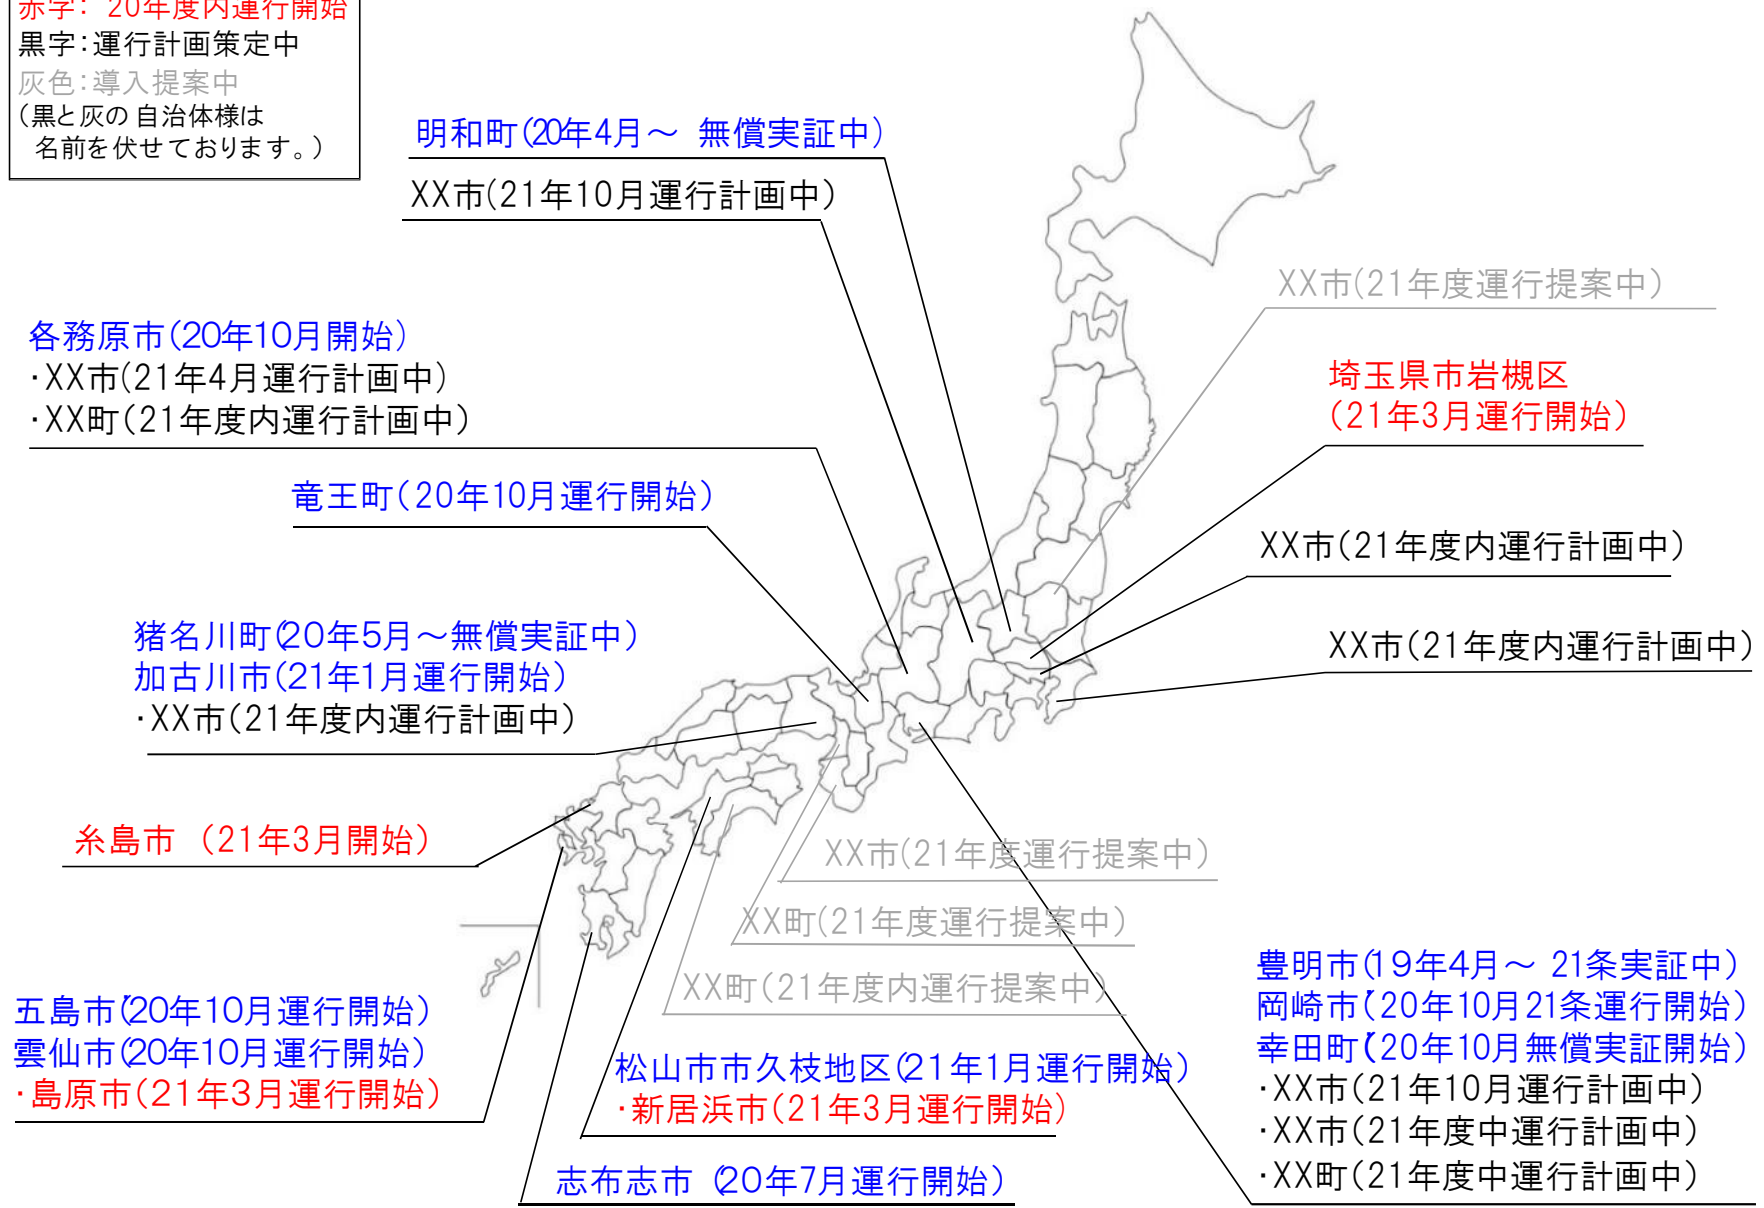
赤字：20年度内運行開始
黒字：運行計画策定中
灰色：導入提案中
（黒と灰の自治体様は名前を伏せております。）

明和町(20年4月～ 無償実証中)

XX市(21年10月運行計画中)

XX市(21年度運行提案中)

各務原市(20年10月開始)
・XX市(21年4月運行計画中)
・XX町(21年度内運行計画中)

埼玉県市岩槻区
(21年3月運行開始)

竜王町(20年10月運行開始)

XX市(21年度内運行計画中)

猪名川町(20年5月～無償実証中)
加古川市(21年1月運行開始)
・XX市(21年度内運行計画中)

XX市(21年度内運行計画中)

糸島市 (21年3月開始)

XX市(21年度運行提案中)

XX町(21年度運行提案中)

XX町(21年度内運行提案中)

豊明市(19年4月～ 21条実証中)
岡崎市(20年10月21条運行開始)
幸田町(20年10月無償実証開始)
・XX市(21年10月運行計画中)
・XX市(21年度中運行計画中)
・XX町(21年度中運行計画中)

五島市(20年10月運行開始)
雲仙市(20年10月運行開始)
・島原市(21年3月運行開始)

松山市市久枝地区(21年1月運行開始)
・新居浜市(21年3月運行開始)

志布志市 (20年7月運行開始)